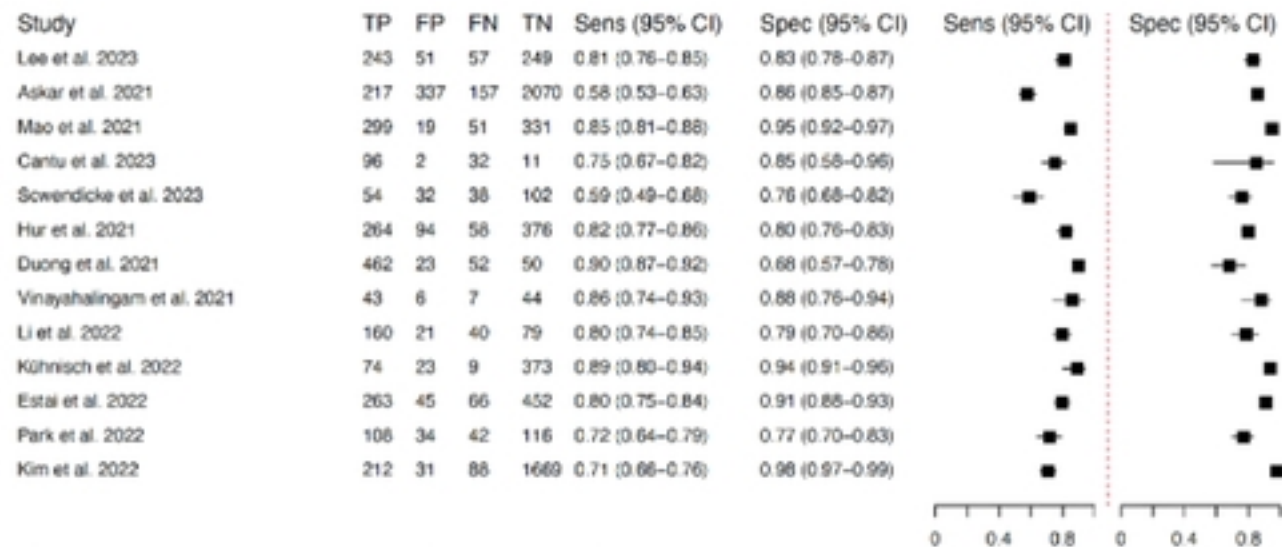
| Study | TP | FP | FN | TN | Sens (95% CI) | Spec (95% CI) |
|---|---|---|---|---|---|---|
| Lee et al. 2023 | 243 | 51 | 57 | 249 | 0.81 (0.76–0.85) | 0.83 (0.78–0.87) |
| Askar et al. 2021 | 217 | 337 | 157 | 2070 | 0.58 (0.53–0.63) | 0.86 (0.85–0.87) |
| Mao et al. 2021 | 299 | 19 | 51 | 331 | 0.85 (0.81–0.88) | 0.95 (0.92–0.97) |
| Cantu et al. 2023 | 96 | 2 | 32 | 11 | 0.75 (0.67–0.82) | 0.85 (0.58–0.96) |
| Scwendicke et al. 2023 | 54 | 32 | 38 | 102 | 0.59 (0.49–0.68) | 0.76 (0.68–0.82) |
| Hur et al. 2021 | 264 | 94 | 58 | 376 | 0.82 (0.77–0.86) | 0.80 (0.76–0.83) |
| Duong et al. 2021 | 462 | 23 | 52 | 50 | 0.90 (0.87–0.92) | 0.68 (0.57–0.78) |
| Vinayahalingam et al. 2021 | 43 | 6 | 7 | 44 | 0.86 (0.74–0.93) | 0.88 (0.76–0.94) |
| Li et al. 2022 | 160 | 21 | 40 | 79 | 0.80 (0.74–0.85) | 0.79 (0.70–0.86) |
| Kühnisch et al. 2022 | 74 | 23 | 9 | 373 | 0.89 (0.80–0.94) | 0.94 (0.91–0.96) |
| Estai et al. 2022 | 263 | 45 | 66 | 452 | 0.80 (0.75–0.84) | 0.91 (0.88–0.93) |
| Park et al. 2022 | 108 | 34 | 42 | 116 | 0.72 (0.64–0.79) | 0.77 (0.70–0.83) |
| Kim et al. 2022 | 212 | 31 | 88 | 1669 | 0.71 (0.66–0.76) | 0.98 (0.97–0.99) |

Sens (95% CI)
0 0.4 0.8

Spec (95% CI)
0 0.4 0.8